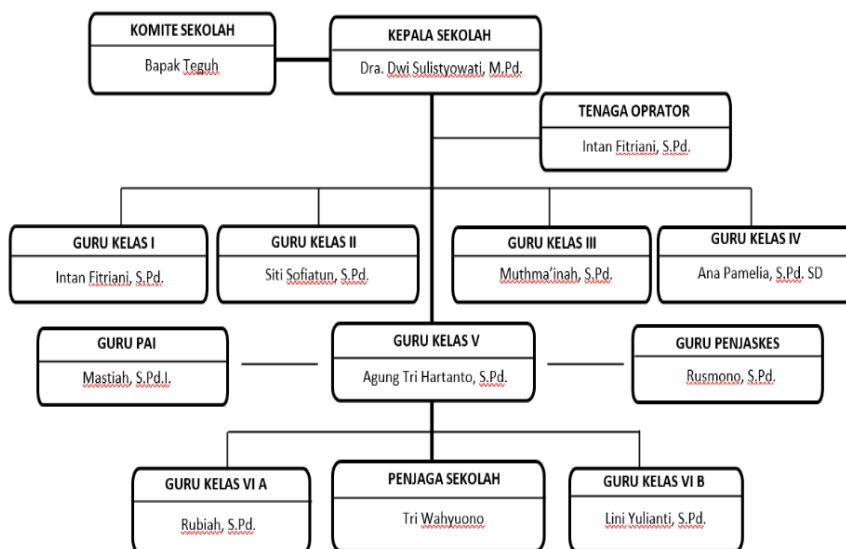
KOMITE SEKOLAH
Bapak Teguh

KEPALA SEKOLAH
Dra. Dwi Sulistyowati, M.Pd.

TENAGA OPRATOR
Intan Fitriani, S.Pd.

GURU KELAS I
Intan Fitriani, S.Pd.

GURU KELAS II
Siti Sofiatun, S.Pd.

GURU KELAS III
Muthma'inah, S.Pd.

GURU KELAS IV
Ana Pamelia, S.Pd. SD

GURU PAI
Mastiah, S.Pd.I.

GURU KELAS V
Agung Tri Hartanto, S.Pd.

GURU PENJASKES
Rusmono, S.Pd.

GURU KELAS VI A
Rubiah, S.Pd.

PENJAGA SEKOLAH
Tri Wahyuono

GURU KELAS VI B
Lini Yulianti, S.Pd.